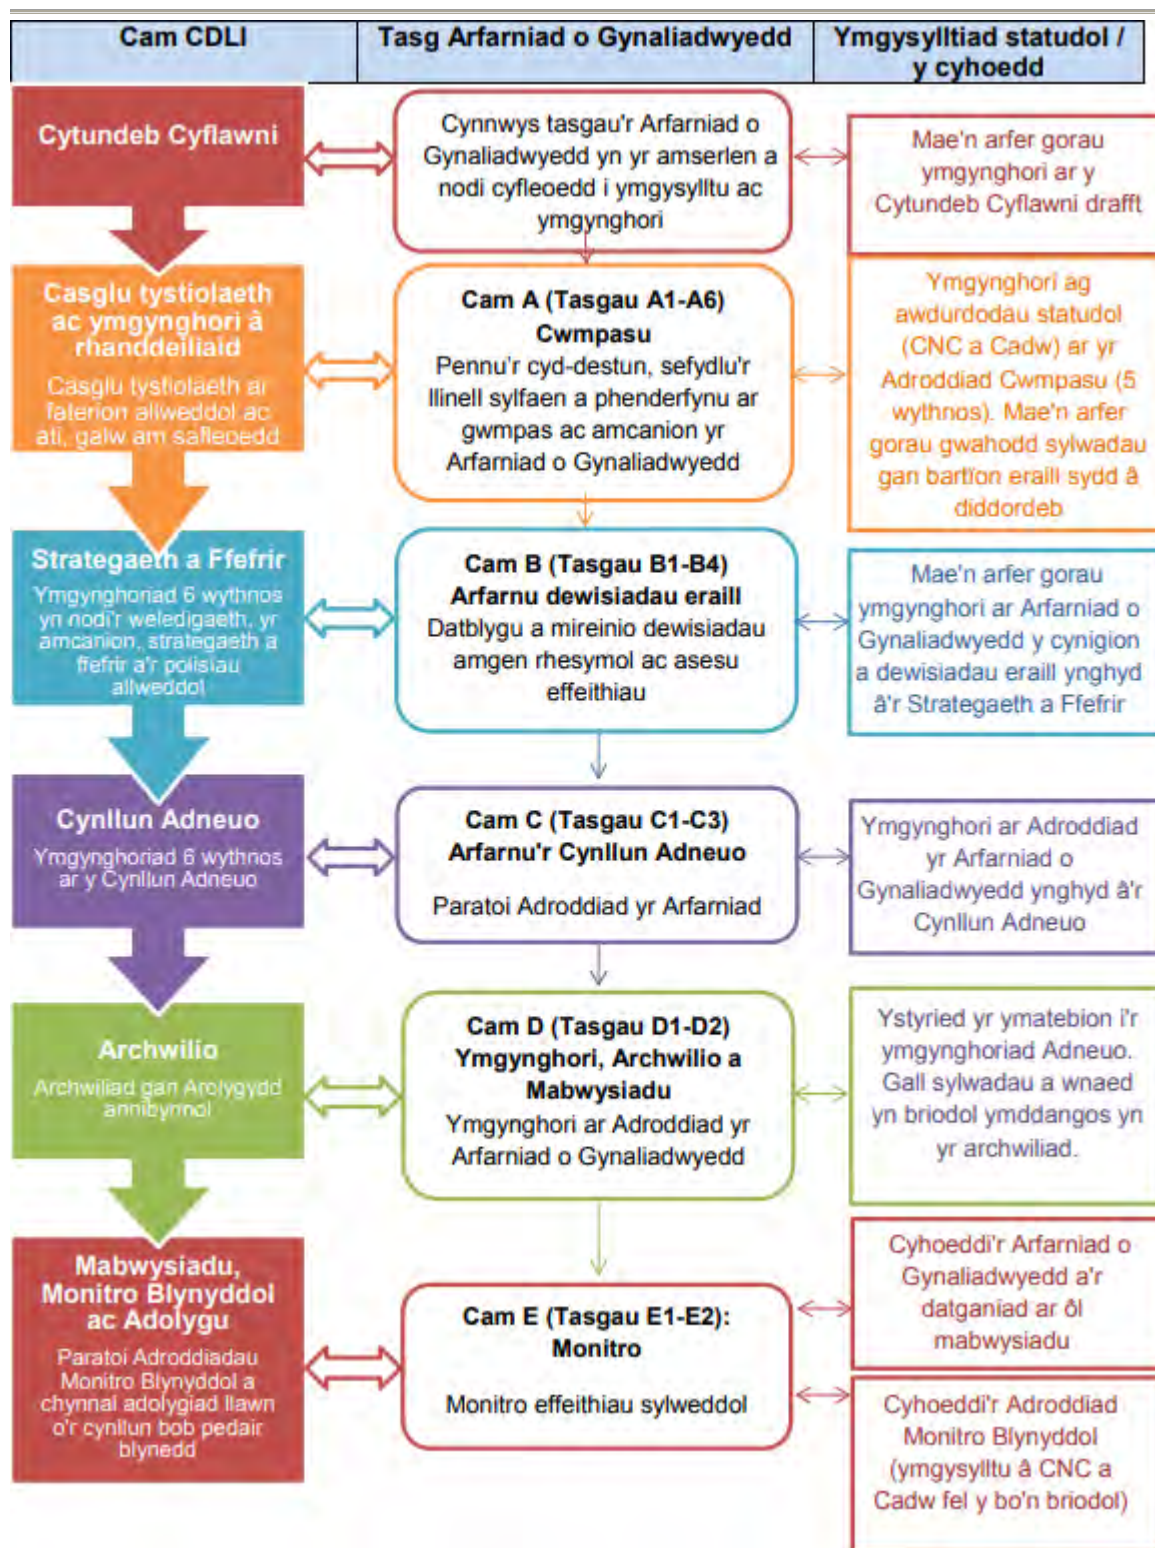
| Cam CDLl | Tasg Arfarniad o Gynaliadwyedd | Ymgysylltiad statudol / y cyhoedd |
|---|---|---|

Cytundeb Cyflawni

Cynnwys tasgau'r Arfarniad o Gynaliadwyedd yn yr amserlen a nodi cyfleoedd i ymgysylltu ac ymgynghori

Mae'n arfer gorau ymgynghori ar y Cytundeb Cyflawni drafft

Casglu tystiolaeth ac ymgynghori â rhanddeiliaid

Casglu tystiolaeth ar faterion allweddol ac ati, galw am safleoedd

Cam A (Tasgau A1-A6) Cwmpasu

Pennu'r cyd-destun, sefydlu'r llinell sylfaen a phenderfynu ar gwmpas ac amcanion yr Arfarniad o Gynaliadwyedd

Ymgynghori ag awdurdodau statudol (CNC a Cadw) ar yr Adroddiad Cwmpasu (5 wythnos). Mae'n arfer gorau gwahodd sylwadau gan bartïon eraill sydd â diddordeb

Strategaeth a Ffefrir

Ymgynghoriad 6 wythnos yn nodi'r weledigaeth, yr amcanion, strategaeth a ffefrir a'r polisïau allweddol

Cam B (Tasgau B1-B4) Arfarnu dewisiadau eraill

Datblygu a mireinio dewisiadau amgen rhesymol ac asesu effeithiau

Mae'n arfer gorau ymgynghori ar Arfarniad o Gynaliadwyedd y cynigion a dewisiadau eraill ynghyd â'r Strategaeth a Ffefrir

Cynllun Adneuo

Ymgynghoriad 6 wythnos ar y Cynllun Adneuo

Cam C (Tasgau C1-C3) Arfarnu'r Cynllun Adneuo

Paratoi Adroddiad yr Arfarniad

Ymgynghori ar Adroddiad yr Arfarniad o Gynaliadwyedd ynghyd â'r Cynllun Adneuo

Archwilio

Archwiliad gan Arolygydd annibynnol

Cam D (Tasgau D1-D2) Ymgynghori, Archwilio a Mabwysiadu

Ymgynghori ar Adroddiad yr Arfarniad o Gynaliadwyedd

Ystyried yr ymatebion i'r ymgynghoriad Adneuo. Gall sylwadau a wnaed yn briodol ymddangos yn yr archwiliad.

Mabwysiadu, Monitro Blynyddol ac Adolygu

Paratoi Adroddiadau Monitro Blynyddol a chynnal adolygiad llawn o'r cynllun bob pedair blynedd

Cam E (Tasgau E1-E2): Monitro

Monitro effeithiau sylweddol

Cyhoeddi'r Arfarniad o Gynaliadwyedd a'r datganiad ar ôl mabwysiadu

Cyhoeddi'r Adroddiad Monitro Blynyddol (ymgysylltu â CNC a Cadw fel y bo'n briodol)